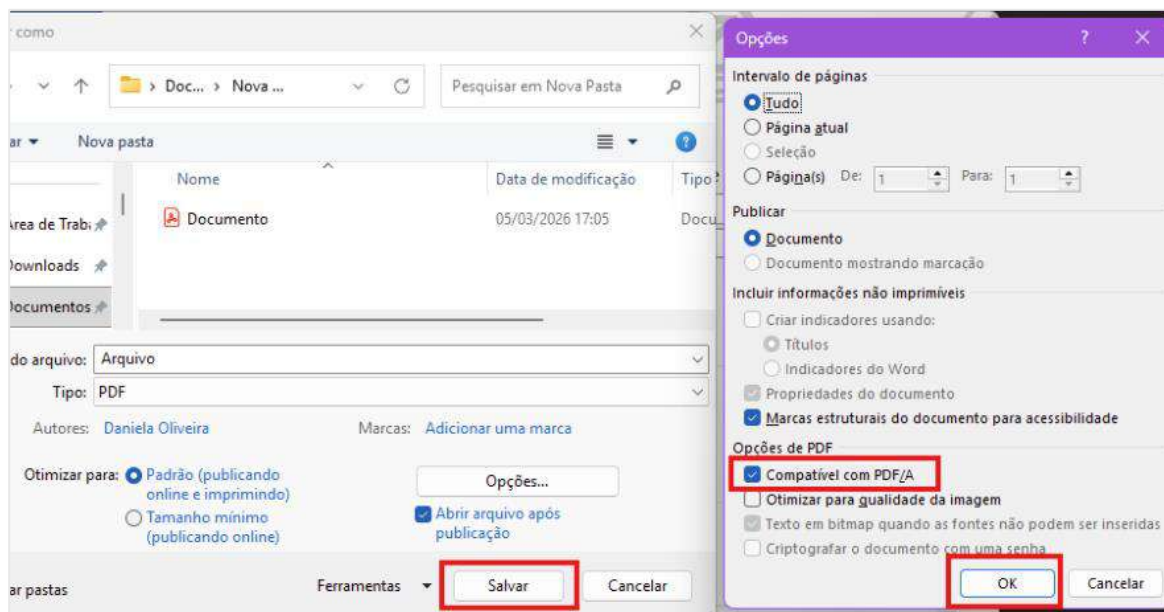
como

› Doc... › Nova ...

Pesquisar em Nova Pasta

ar ▾ Nova pasta

Nome
Data de modificação
Tipo

Documento
05/03/2026 17:05
Docu

Área de Trab
Downloads
Documentos

do arquivo: Arquivo
Tipo: PDF

Autores: Daniela Oliveira
Marcas: Adicionar uma marca

Otimizar para: Padrão (publicando online e imprimindo)
Tamanho mínimo (publicando online)

Opções...

Abrir arquivo após publicação

ar pastas
Ferramentas
Salvar
Cancelar

Opções
?
×

Intervalo de páginas
Tudo
Página atual
Seleção
Página(s) De: 1 Para: 1

Publicar
Documento
Documento mostrando marcação

Incluir informações não imprimíveis
Criar indicadores usando:
Títulos
Indicadores do Word
Propriedades do documento
Marcas estruturais do documento para acessibilidade

Opções de PDF
Compatível com PDF/A
Otimizar para qualidade da imagem
Texto em bitmap quando as fontes não podem ser inseridas
Criptografar o documento com uma senha

OK
Cancelar